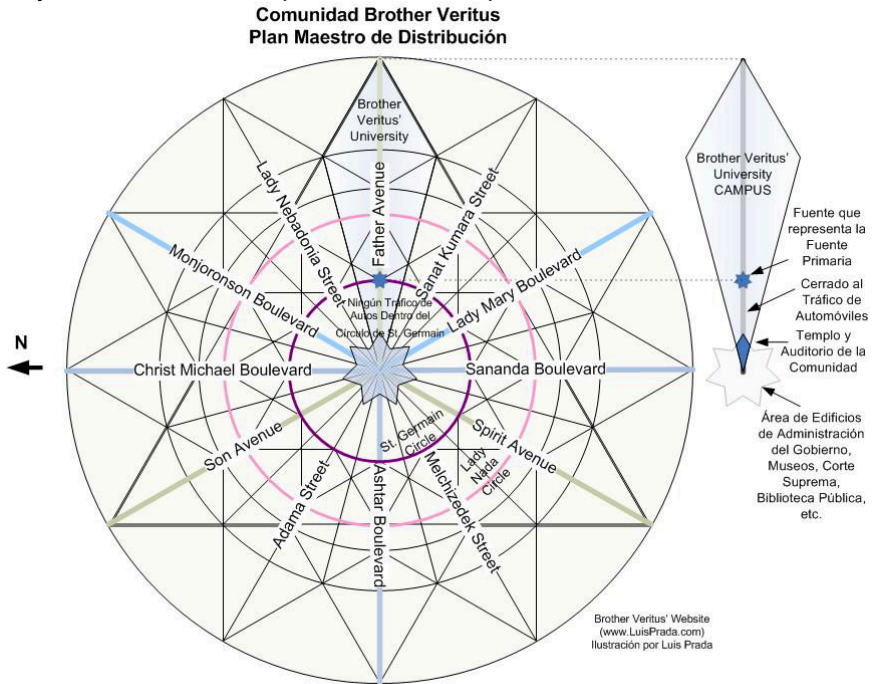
Comunidad Brother Veritus
Plan Maestro de Distribución

Brother Veritus' University

Father Avenue

Lady Nebadonia Street

Sanat Kumara Street

Monjoronson Boulevard

Lady Mary Boulevard

Ningún Tráfico de Autos Dentro del Círculo de St. Germain

N

Christ Michael Boulevard

Sananda Boulevard

Son Avenue

St. Germain Circle

Spirit Avenue

Lady Nada Circle

Adama Street

Ashtar Boulevard

Melchizedek Street

Brother Veritus' University CAMPUS

Fuente que representa la Fuente Primaria

Cerrado al Tráfico de Automóviles

Templo y Auditorio de la Comunidad

Área de Edificios de Administración del Gobierno, Museos, Corte Suprema, Biblioteca Pública, etc.

Brother Veritus' Website
(www.LuisPrada.com)
Ilustración por Luis Prada